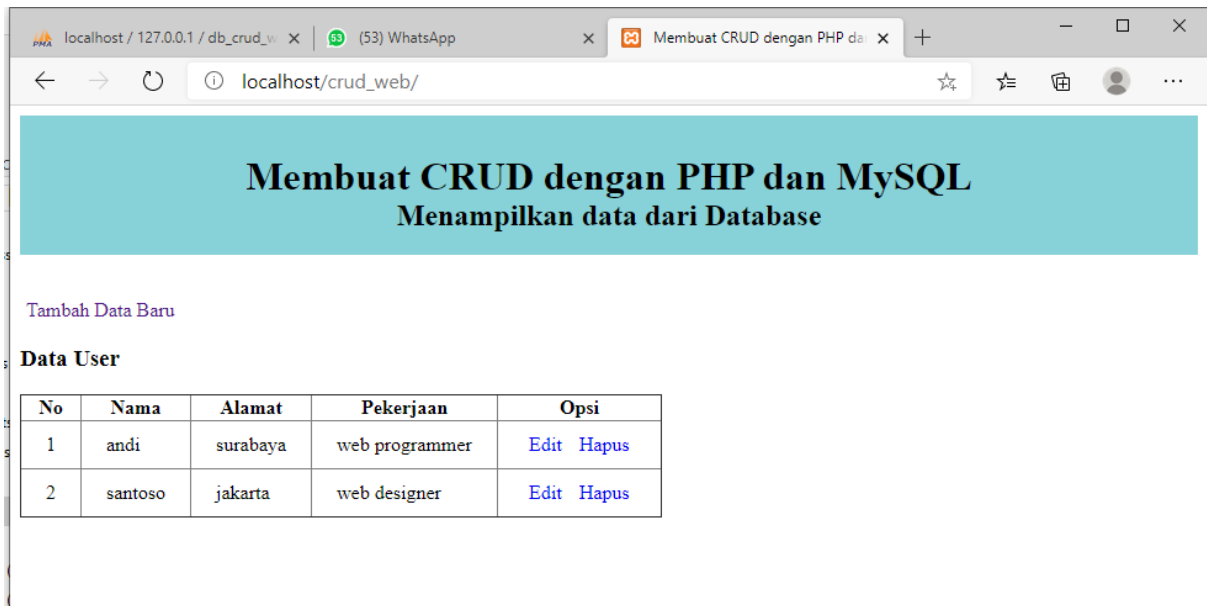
localhost / 127.0.0.1 / db_crud_w ×
53 (53) WhatsApp ×
Membuat CRUD dengan PHP da ×
+

localhost/crud_web/

Membuat CRUD dengan PHP dan MySQL
Menampilkan data dari Database

Tambah Data Baru

Data User

| No | Nama | Alamat | Pekerjaan | Opsi |
|---|---|---|---|---|
| 1 | andi | surabaya | web programmer | Edit Hapus |
| 2 | santoso | jakarta | web designer | Edit Hapus |